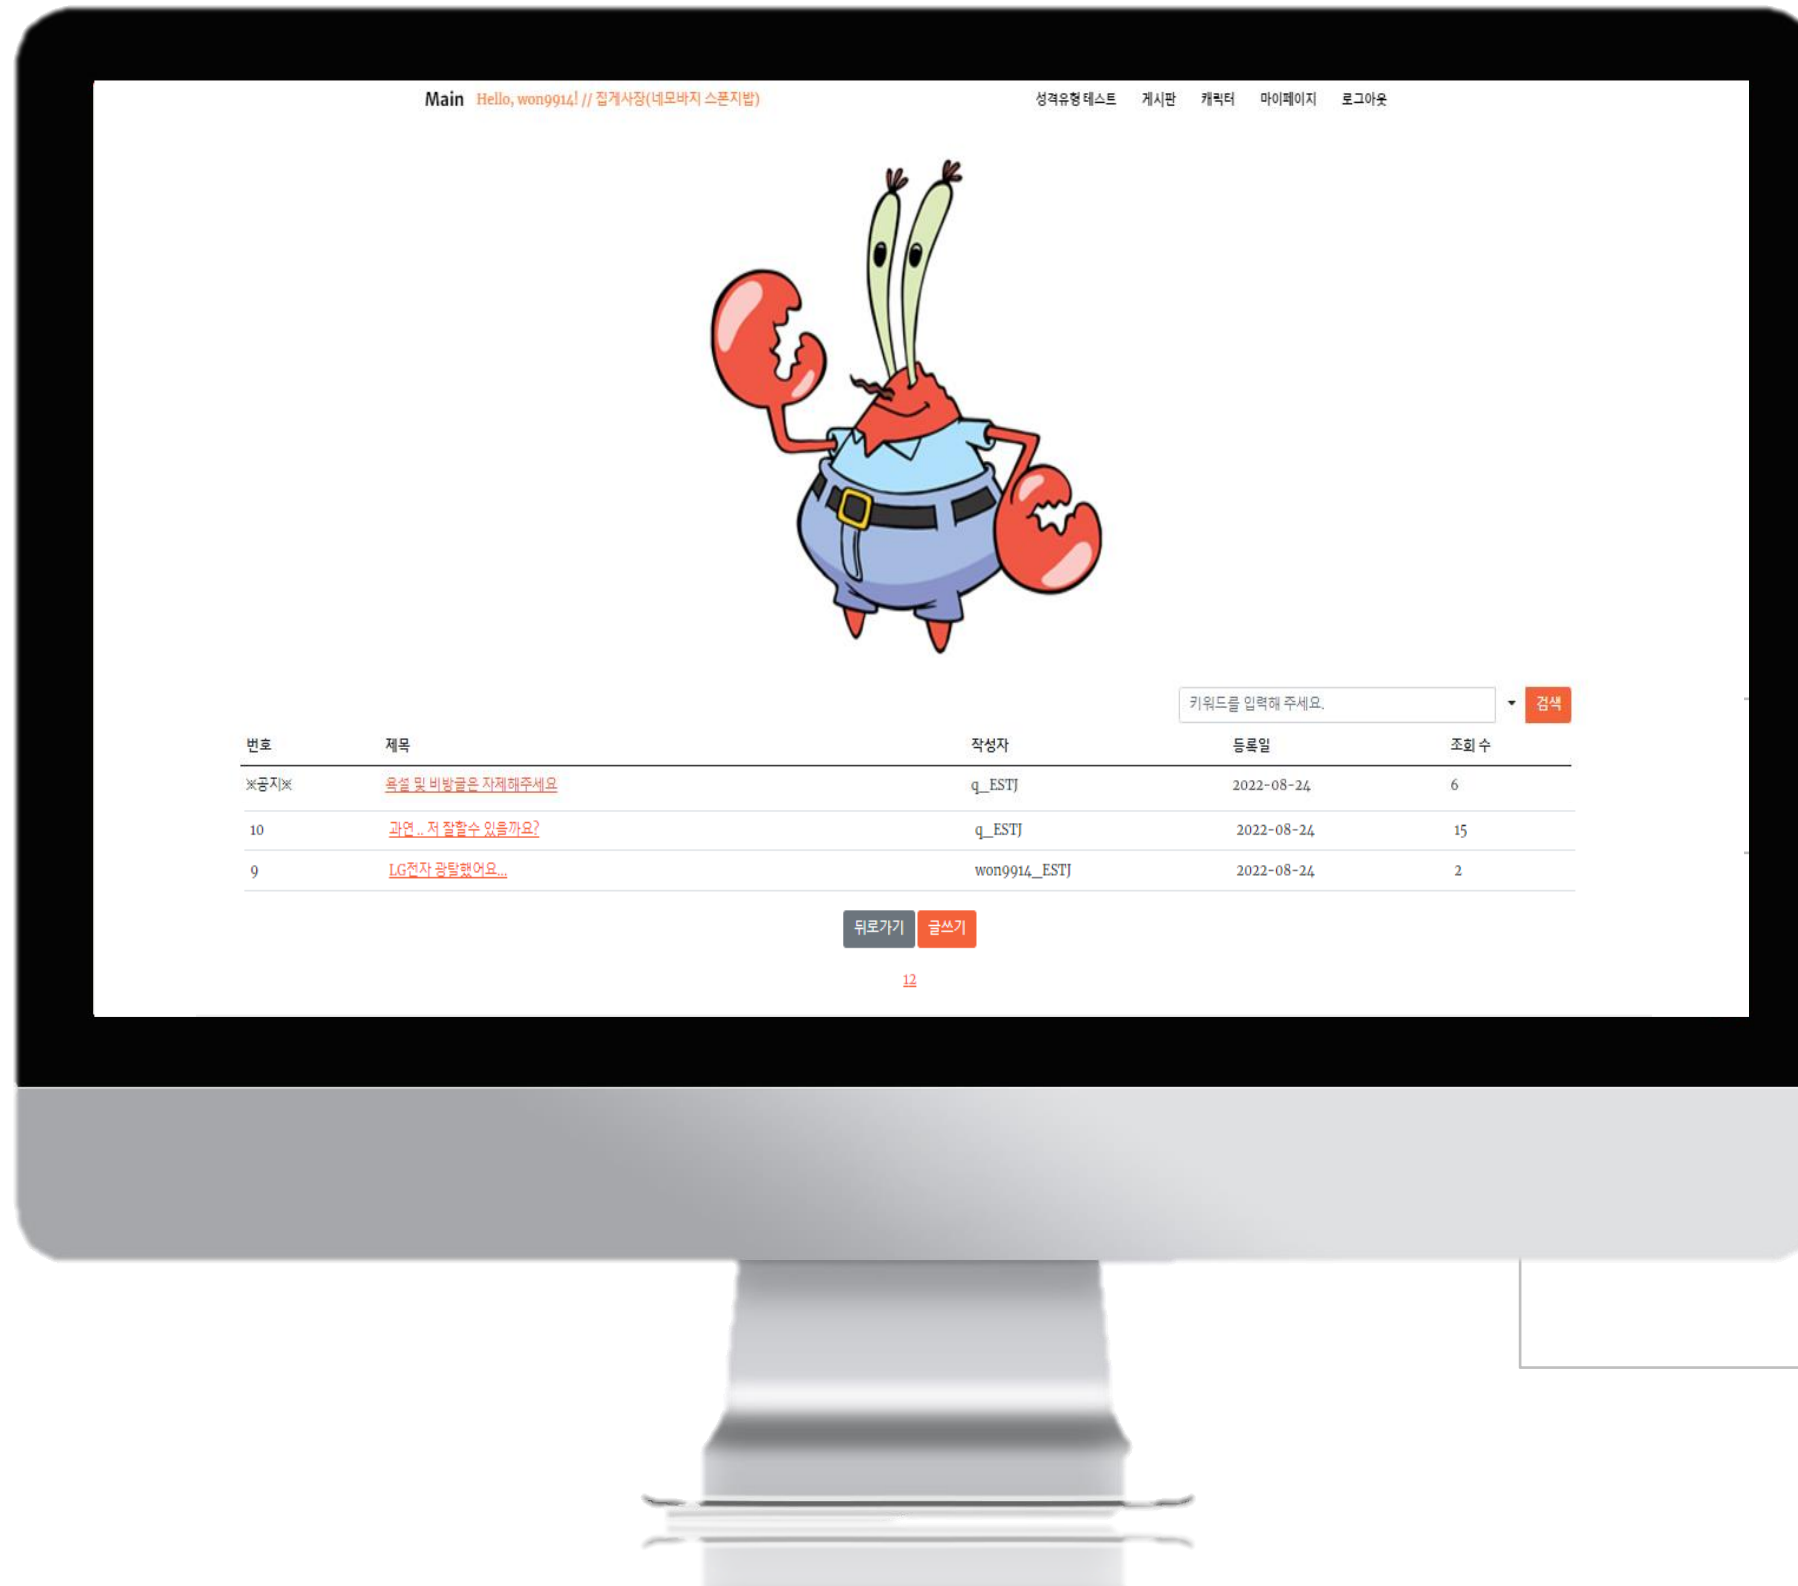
Main Hello, won9914! // 집게사장(네모바지 스폰지밥)

성격유형 테스트 게시판 캐릭터 마이페이지 로그아웃

키워드를 입력해 주세요.

검색

| 번호 | 제목 | 작성자 | 등록일 | 조회 수 |
|---|---|---|---|---|
| ※공지※ | 욕설 및 비방글은 자제해주세요 | q_ESTJ | 2022-08-24 | 6 |
| 10 | 과연.. 저 잘할수 있을까요? | q_ESTJ | 2022-08-24 | 15 |
| 9 | LG전자 광탈했어요... | won9914_ESTJ | 2022-08-24 | 2 |

뒤로가기 글쓰기

12